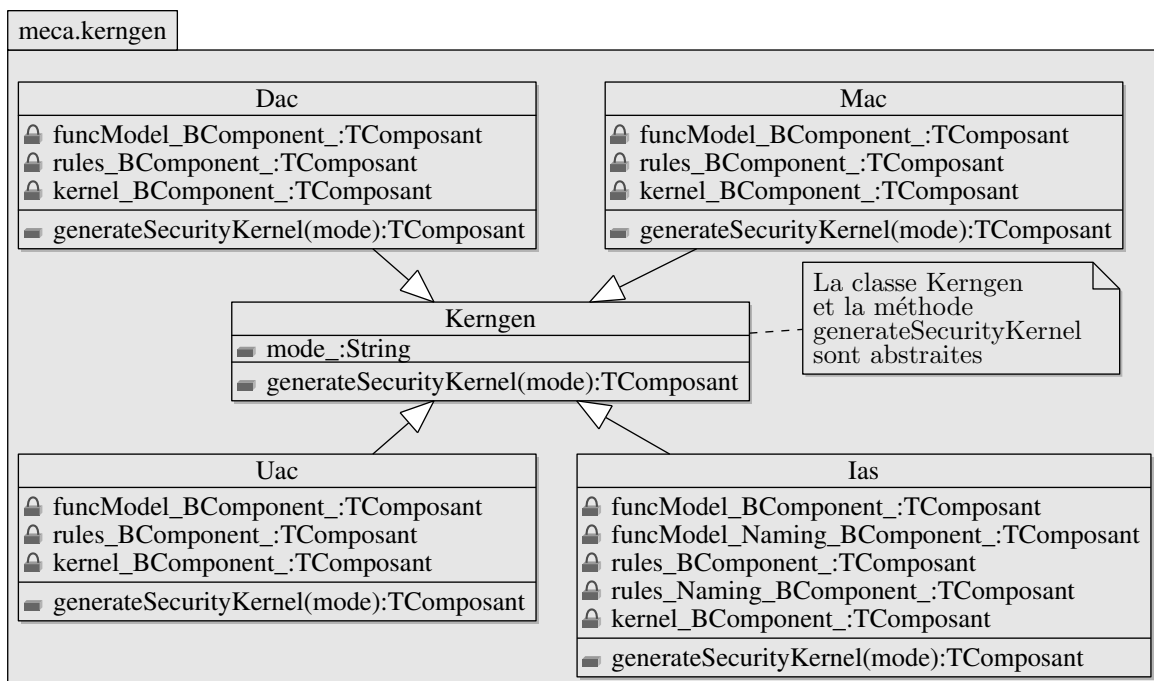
meca.kerngen

Dac
funcModel_BComponent_:TComposant
rules_BComponent_:TComposant
kernel_BComponent_:TComposant
generateSecurityKernel(mode):TComposant

Mac
funcModel_BComponent_:TComposant
rules_BComponent_:TComposant
kernel_BComponent_:TComposant
generateSecurityKernel(mode):TComposant

Kerngen
mode_:String
generateSecurityKernel(mode):TComposant

La classe Kerngen et la méthode generateSecurityKernel sont abstraites

Uac
funcModel_BComponent_:TComposant
rules_BComponent_:TComposant
kernel_BComponent_:TComposant
generateSecurityKernel(mode):TComposant

Ias
funcModel_BComponent_:TComposant
funcModel_Naming_BComponent_:TComposant
rules_BComponent_:TComposant
rules_Naming_BComponent_:TComposant
kernel_BComponent_:TComposant
generateSecurityKernel(mode):TComposant